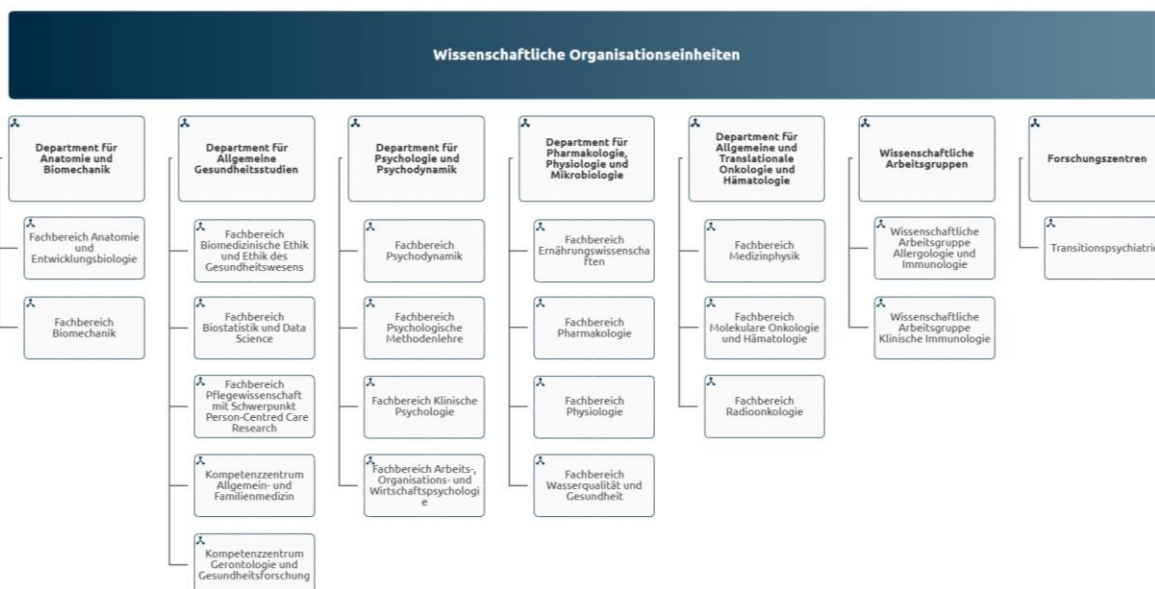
Wissenschaftliche Organisationseinheiten

Department für Anatomie und Biomechanik

Fachbereich Anatomie und Entwicklungsbiologie

Fachbereich Biomechanik

Department für Allgemeine Gesundheitsstudien

Fachbereich Biomedizinische Ethik und Ethik des Gesundheitswesens

Fachbereich Biostatistik und Data Science

Fachbereich Pflegewissenschaft mit Schwerpunkt Person-Centred Care Research

Kompetenzzentrum Allgemein- und Familienmedizin

Kompetenzzentrum Gerontologie und Gesundheitsforschung

Department für Psychologie und Psychodynamik

Fachbereich Psychodynamik

Fachbereich Psychologische Methodenlehre

Fachbereich Klinische Psychologie

Fachbereich Arbeits-, Organisations- und Wirtschaftspsychologie

Department für Pharmakologie, Physiologie und Mikrobiologie

Fachbereich Ernährungswissenschaften

Fachbereich Pharmakologie

Fachbereich Physiologie

Fachbereich Wasserqualität und Gesundheit

Department für Allgemeine und Translationale Onkologie und Hämatologie

Fachbereich Medizinphysik

Fachbereich Molekulare Onkologie und Hämatologie

Fachbereich Radioonkologie

Wissenschaftliche Arbeitsgruppen

Wissenschaftliche Arbeitsgruppe Allergologie und Immunologie

Wissenschaftliche Arbeitsgruppe Klinische Immunologie

Forschungszentren

Transitionspsychiatri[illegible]